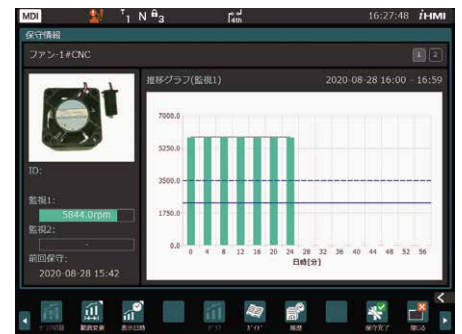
MDI $T_1$ N $\theta_3$ 16:27:48 iHMI

保守情報

ファン-1#CNC

1 2

推移グラフ(監視1) 2020-08-28 16:00 - 16:59

7000.0
5250.0
3500.0
1750.0
0.0

0 4 8 12 16 20 24 28 32 36 40 44 48 52 56
時間[分]

ID:

監視1:
5844.0rpm
監視2:
-
前回保守:
2020-08-28 15:42

ゲージ切替 範囲変更 表示日時 ゲージ 1/0 履歴 保守完了 閉じる